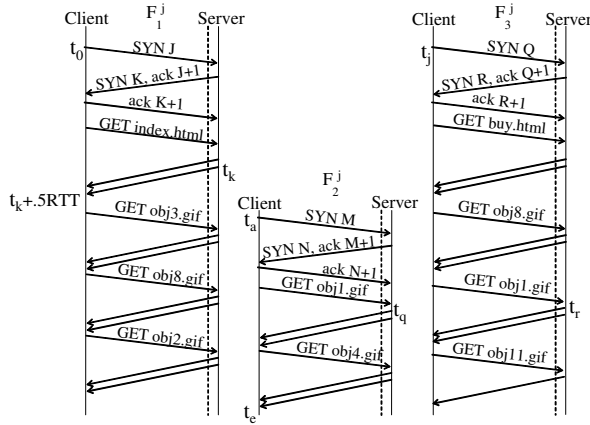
Client $F_1^j$ Server

$t_0$

SYN J

SYN K, ack J+1

ack K+1

GET index.html

$t_k$

$t_k$+.5RTT

GET obj3.gif

GET obj8.gif

GET obj2.gif

Client $F_2^j$ Server

$t_a$

SYN M

SYN N, ack M+1

ack N+1

GET obj1.gif

$t_q$

GET obj4.gif

$t_e$

Client $F_3^j$ Server

$t_j$

SYN Q

SYN R, ack Q+1

ack R+1

GET buy.html

GET obj8.gif

GET obj1.gif

$t_r$

GET obj11.gif